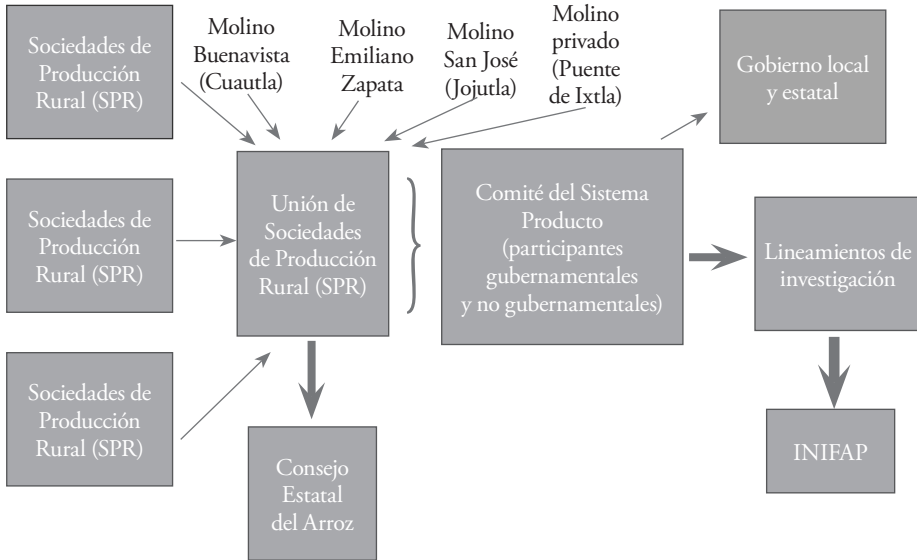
Sociedades de Producción Rural (SPR)

Molino Buenavista (Cuautla)

Molino Emiliano Zapata

Molino San José (Jojutla)

Molino privado (Puente de Ixtla)

Gobierno local y estatal

Sociedades de Producción Rural (SPR)

Unión de Sociedades de Producción Rural (SPR)

Comité del Sistema Producto (participantes gubernamentales y no gubernamentales)

Lineamientos de investigación

Sociedades de Producción Rural (SPR)

Consejo Estatal del Arroz

INIFAP